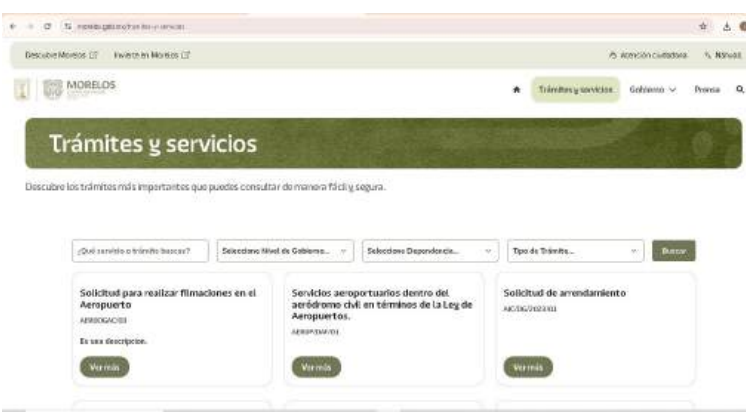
morelos.gob.mx/tramites-y-servicios

Descubre Morelos ☐ Invierte en Morelos ☐

Atención ciudadana Nómada

MORELOS

Trámites y servicios Gobierno Prensa

Trámites y servicios

Descubre los trámites más importantes que puedes consultar de manera fácil y segura.

¿Qué servicio o trámite buscas?

Selecciona Nivel de Gobierno...

Selecciona Dependencia...

Tipo de Trámite...

Buscar

Solicitud para realizar filmaciones en el Aeropuerto

AEROOGAC03

Es una descripcion.

Ver más

Servicios aeroportuarios dentro del aeródromo civil en términos de la Ley de Aeropuertos.

AEROPSAA01

Ver más

Solicitud de arrendamiento

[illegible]

Ver más